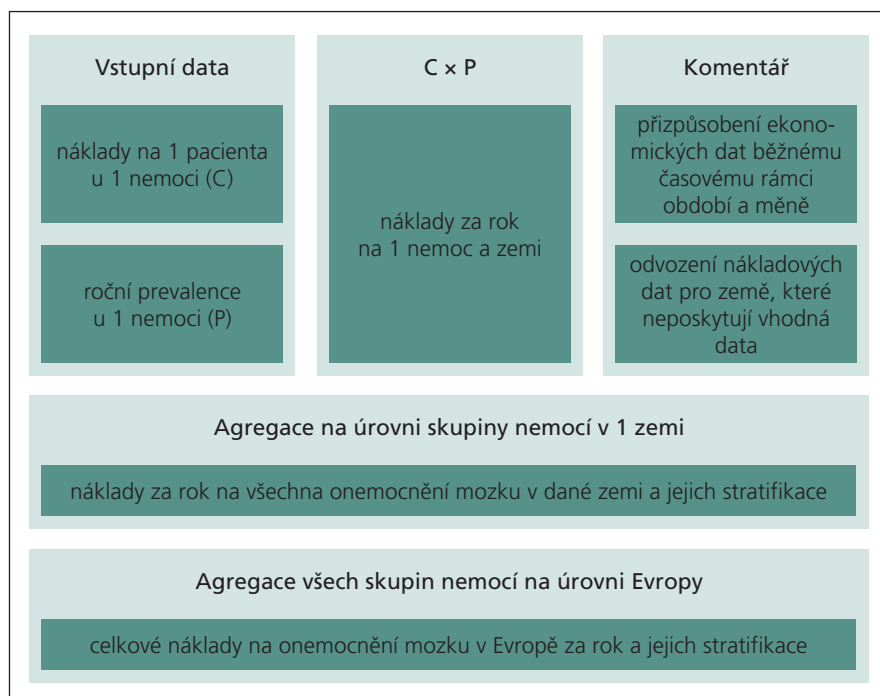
Vstupní data

náklady na 1 pacienta u 1 nemoci (C)

roční prevalence u 1 nemoci (P)

C × P

náklady za rok na 1 nemoc a zemi

Komentář

přizpůsobení ekonomických dat běžnému časovému rámci období a měně

odvození nákladových dat pro země, které neposkytují vhodná data

Agregace na úrovni skupiny nemocí v 1 zemi

náklady za rok na všechna onemocnění mozku v dané zemi a jejich stratifikace

Agregace všech skupin nemocí na úrovni Evropy

celkové náklady na onemocnění mozku v Evropě za rok a jejich stratifikace